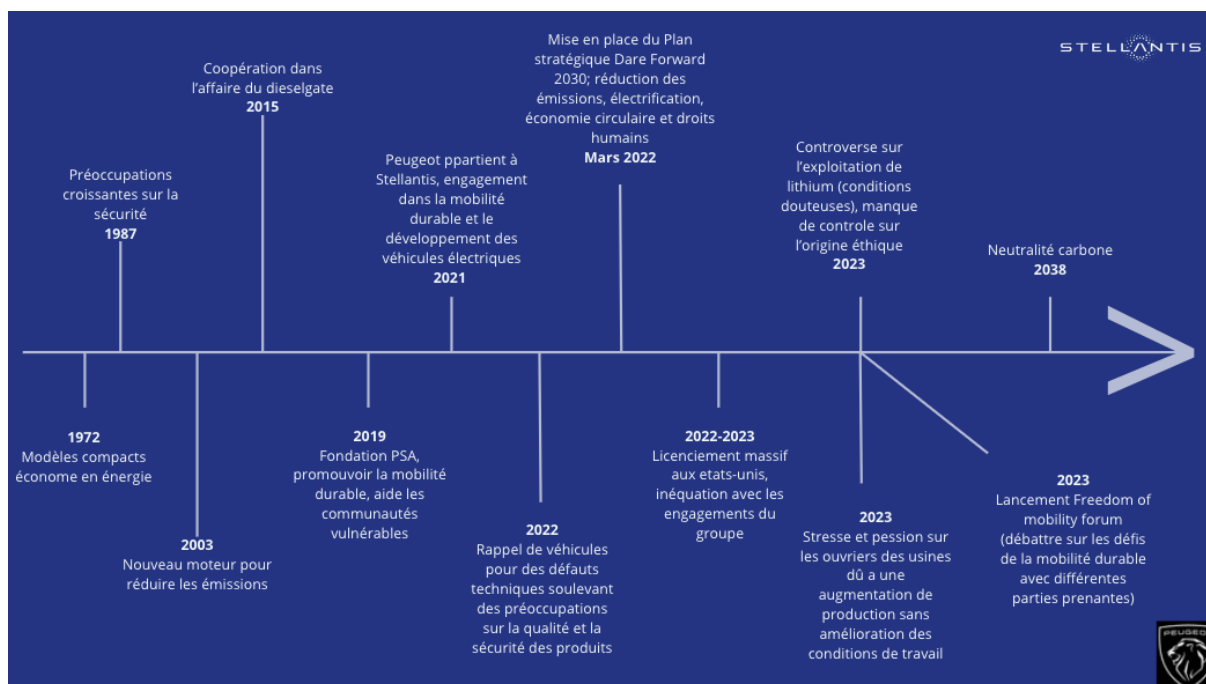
STELLANTIS

Préoccupations croissantes sur la sécurité
**1987**

Coopération dans l'affaire du dieselgate
**2015**

Peugeot ppartient à Stellantis, engagement dans la mobilité durable et le développement des véhicules électriques
**2021**

Mise en place du Plan stratégique Dare Forward 2030; réduction des émissions, électrification, économie circulaire et droits humains
**Mars 2022**

Controverse sur l'exploitation de lithium (conditions douteuses), manque de controle sur l'origine éthique
**2023**

Neutralité carbone
**2038**

**1972**
Modèles compacts économe en énergie

**2003**
Nouveau moteur pour réduire les émissions

**2019**
Fondation PSA, promouvoir la mobilité durable, aide les communautés vulnérables

**2022**
Rappel de véhicules pour des défauts techniques soulevant des préoccupations sur la qualité et la sécurité des produits

**2022-2023**
Licenciement massif aux etats-unis, inéquation avec les engagements du groupe

**2023**
Stresse et pession sur les ouvriers des usines dû a une augmentation de production sans amélioration des conditions de travail

**2023**
Lancement Freedom of mobility forum (débattre sur les défis de la mobilité durable avec différentes parties prenantes)

PEUGEOT